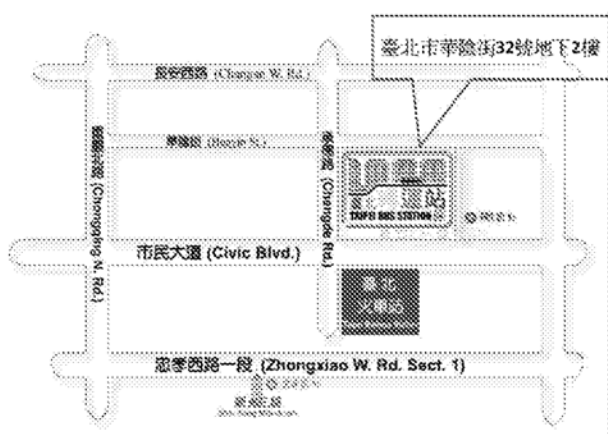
臺北市華陰街32號地下2樓

長安西路 (Chang'an W. Rd.)

華陰街 (Huayin St.)

重慶北路 (Chongqing N. Rd.)

承德路 (Chengde Rd.)

臺北 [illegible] 轉運站
TAIPEI BUS STATION

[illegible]

市民大道 (Civic Blvd.)

臺北 火車站

忠孝西路一段 (Zhongxiao W. Rd. Sect. 1)

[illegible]

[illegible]